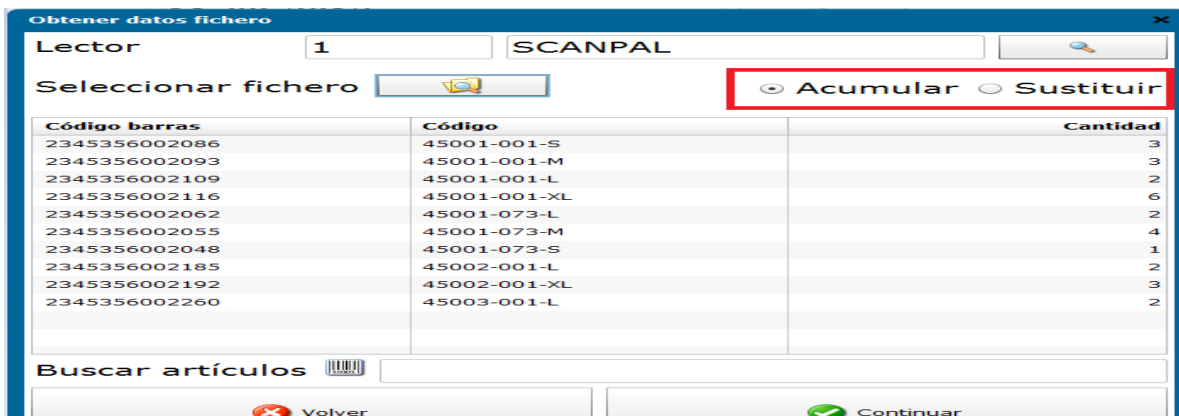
Obtener datos fichero

Lector 1 SCANPAL

Seleccionar fichero

Acumular Sustituir

| Código barras | Código | Cantidad |
|---|---|---|
| 2345356002086 | 45001-001-S | 3 |
| 2345356002093 | 45001-001-M | 3 |
| 2345356002109 | 45001-001-L | 2 |
| 2345356002116 | 45001-001-XL | 6 |
| 2345356002062 | 45001-073-L | 2 |
| 2345356002055 | 45001-073-M | 4 |
| 2345356002048 | 45001-073-S | 1 |
| 2345356002185 | 45002-001-L | 2 |
| 2345356002192 | 45002-001-XL | 3 |
| 2345356002260 | 45003-001-L | 2 |

Buscar artículos

Volver

Continuar